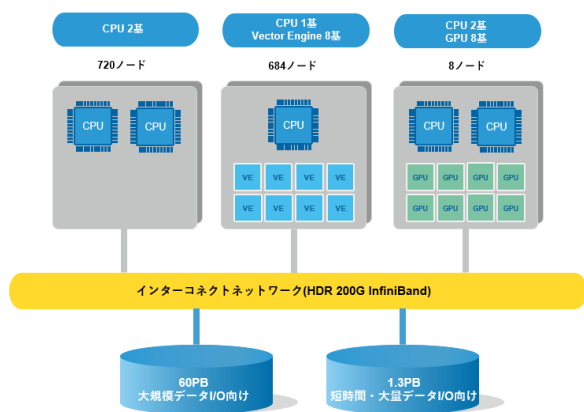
CPU 2基

CPU 1基
Vector Engine 8基

CPU 2基
GPU 8基

720ノード

684ノード

8ノード

CPU

CPU

CPU

VE

VE

VE

VE

VE

VE

VE

VE

CPU

CPU

GPU

GPU

GPU

GPU

GPU

GPU

GPU

GPU

インターコネクトネットワーク(HDR 200G InfiniBand)

60PB
大規模データI/O向け

1.3PB
短時間・大量データI/O向け